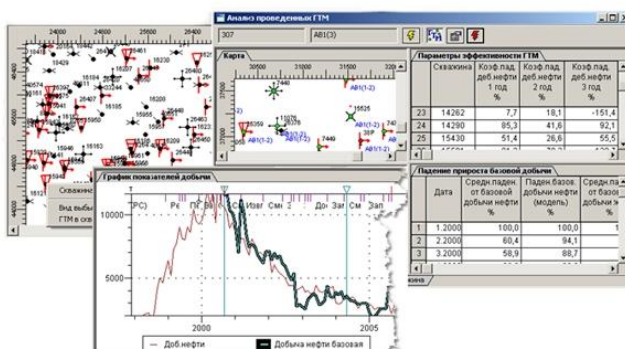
Анализ проведенных ГТМ

307

АВ1(3)

Карта

30500

31000

31500

32

АВ1(1-2)

АВ1(1-2)

АВ1(1-2)

АВ1(1-2)

АВ1(1-2)

АВ1(1-2)

15625

15359

7440

7440

24000

24500

25000

25500

26000

26500

Скважина

Вид выбы

ГТМ в скв

Параметры эффективности ГТМ

| | Скважина | Коэф.пад. деб.нефти 1 год % | Коэф.пад. деб.нефти 2 год % | Коэф.пад. деб.нефти 3 год % |
|---|---|---|---|---|
| 23 | 14262 | 7,7 | 18,1 | -151,4 |
| 24 | 14290 | 85,3 | 41,6 | 92,1 |
| 25 | 15430 | 51,4 | 26,6 | 55,5 |

Падение прироста базовой добычи

| | Дата | Средн.паден. от базовой добычи нефти % | Паден.базов. добычи нефти (модель) % | Средн.па от базов добычи ж % |
|---|---|---|---|---|
| 1 | 1.2000 | 100,0 | 100,0 | |
| 2 | 2.2000 | 60,4 | 94,1 | |
| 3 | 3.2000 | 58,9 | 88,7 | |

График показателей добычи

Т

ГРС) Рс ПС ВНС СК Изог Смп Дон Зап См Зап

10000

5000

2000

2005

Доб.нефти

Добыча нефти базовая